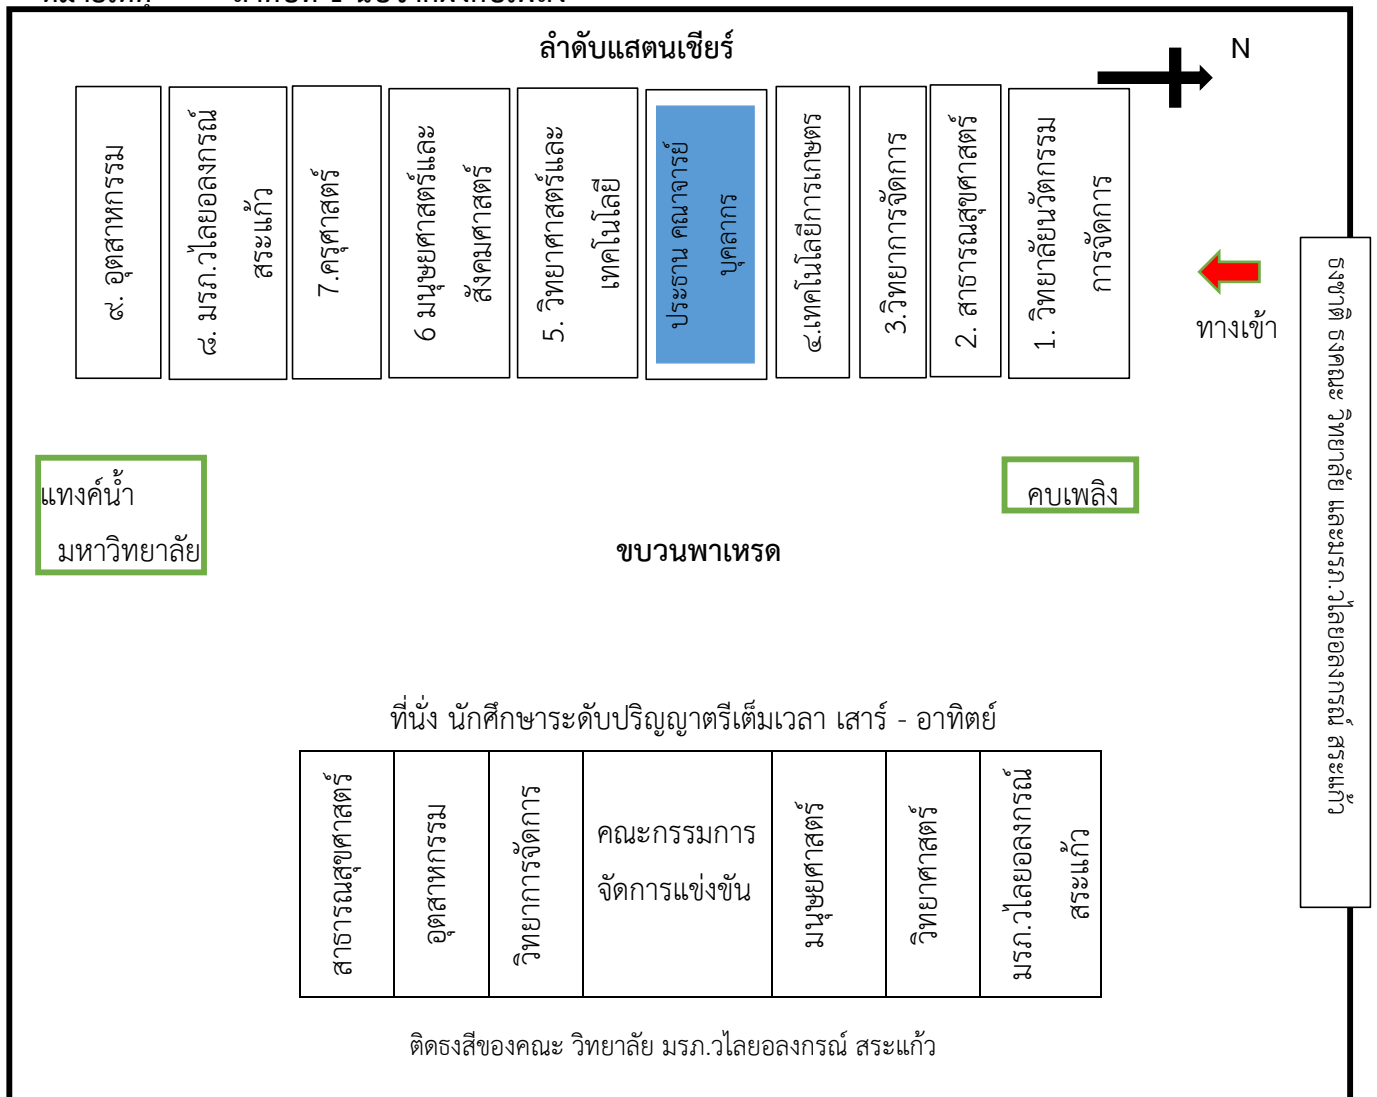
ลำดับแสตนเชียร์

N

๙. อุตสาหกรรม

๔. มรภ.วไลยอลงกรณ์ สระแก้ว

7.ครุศาสตร์

6 มนุษยศาสตร์และสังคมศาสตร์

5. วิทยาศาสตร์และเทคโนโลยี

ประธาน คณาจารย์ บุคลากร

๔.เทคโนโลยีการเกษตร

3.วิทยาการจัดการ

2. สาธารณสุขศาสตร์

1. วิทยาลัยนวัตกรรมการจัดการ

ทางเข้า

ธงชาติ ธงคณะ วิทยาลัย และมรภ.วไลยอลงกรณ์ สระแก้ว

แทงค์น้ำ มหาวิทยาลัย

คบเพลิง

ขบวนพาเหรด

ที่นั่ง นักศึกษาระดับปริญญาตรีเต็มเวลา เสาร์ - อาทิตย์

| สาธารณสุขศาสตร์ | อุตสาหกรรม | วิทยาการจัดการ | คณะกรรมการจัดการแข่งขัน | มนุษยศาสตร์ | วิทยาศาสตร์ | มรภ.วไลยอลงกรณ์ สระแก้ว |
|---|---|---|---|---|---|---|

ติดธงสีของคณะ วิทยาลัย มรภ.วไลยอลงกรณ์ สระแก้ว